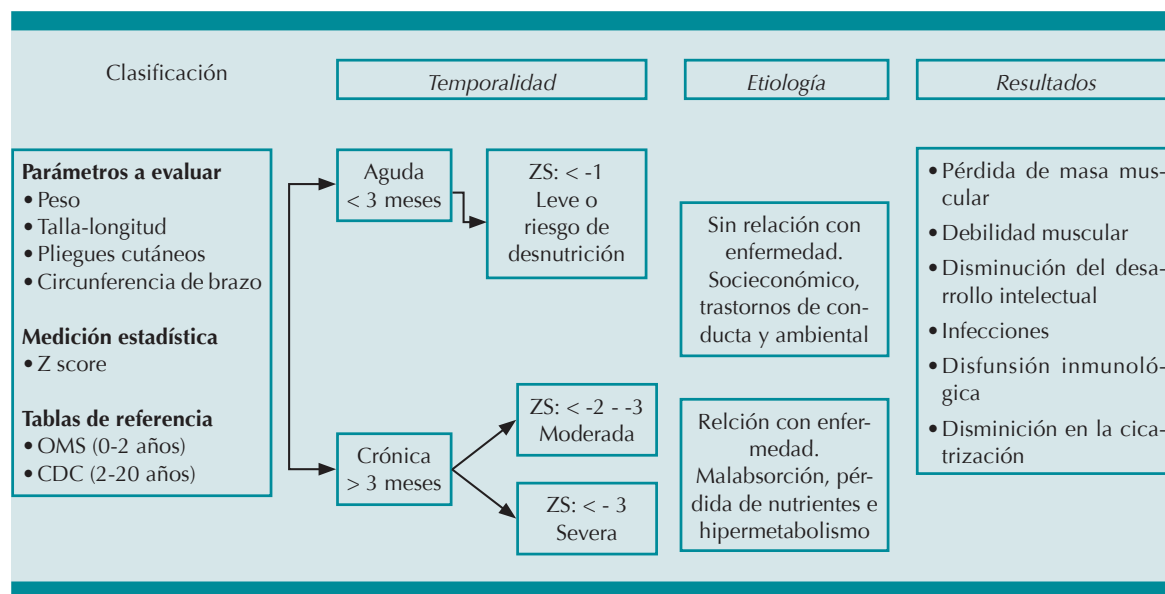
Clasificación

Temporalidad

Etiología

Resultados

**Parámetros a evaluar**
• Peso
• Talla-longitud
• Pliegues cutáneos
• Circunferencia de brazo

**Medición estadística**
• Z score

**Tablas de referencia**
• OMS (0-2 años)
• CDC (2-20 años)

Aguda
< 3 meses

ZS: < -1
Leve o riesgo de desnutrición

Crónica
> 3 meses

ZS: < -2 - -3
Moderada

ZS: < - 3
Severa

Sin relación con enfermedad.
Socieconómico, trastornos de conducta y ambiental

Relción con enfermedad.
Malabsorción, pérdida de nutrientes e hipermetabolismo

• Pérdida de masa muscular
• Debilidad muscular
• Disminución del desarrollo intelectual
• Infecciones
• Disfunsión inmunológica
• Disminición en la cicatrización